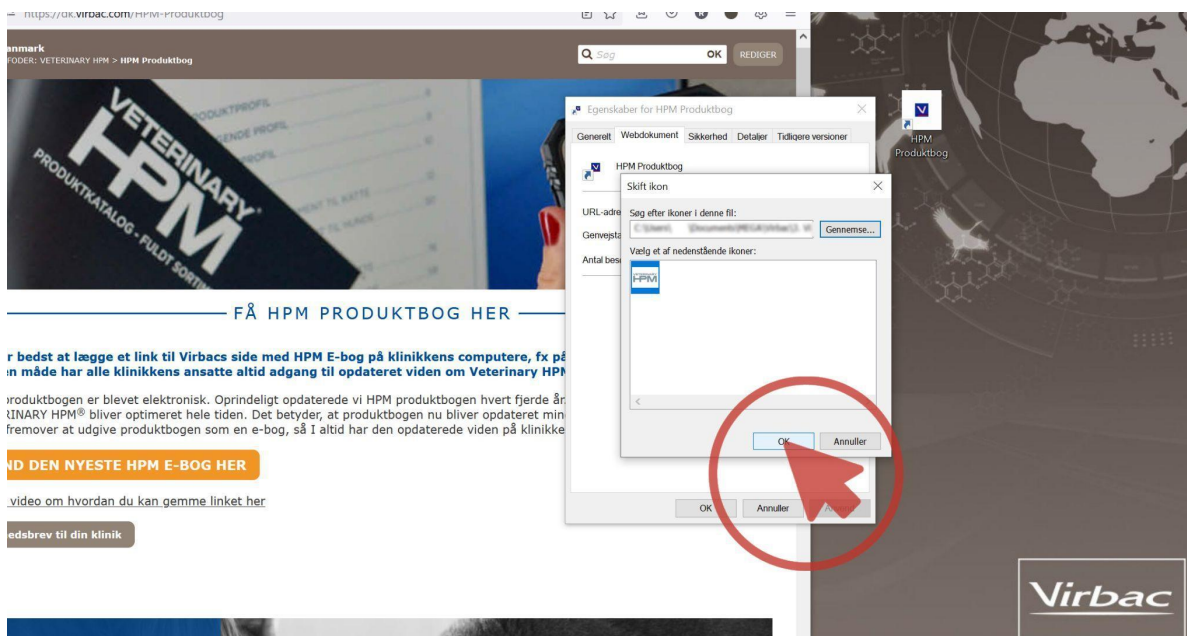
https://dk.virbac.com/HPM-Produktbog

anmark
FODER: VETERINARY HPM > HPM Produktbog

Søg OK REDIGER

PRODUKTPROFIL
VETERINARY HPM
PRODUKTKATALOG - FULDT SORTIM

FÅ HPM PRODUKTBOG HER

r bedst at lægge et link til Virbacs side med HPM E-bog på klinikkens computere, fx på
n måde har alle klinikkens ansatte altid adgang til opdateret viden om Veterinary HPM

produktbogen er blevet elektronisk. Oprindeligt opdaterede vi HPM produktbogen hvert fjerde år
RINARY HPM® bliver optimeret hele tiden. Det betyder, at produktbogen nu bliver opdateret min
fremover at udgive produktbogen som en e-bog, så I altid har den opdaterede viden på klinikke

ND DEN NYESTE HPM E-BOG HER

video om hvordan du kan gemme linket her

edsbrev til din klinik

Egenskaber for HPM Produktbog

Generelt Webdokument Sikkerhed Detaljer Tidligere versioner

HPM Produktbog

URL-adre
Genvejsta
Antal bes

Skift ikon

Søg efter ikoner i denne fil:
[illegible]
Gennemse...

Vælg et af nedenstående ikoner:

HPM

OK Annuller

OK Annuller Anvend

HPM
Produktbog

Virbac